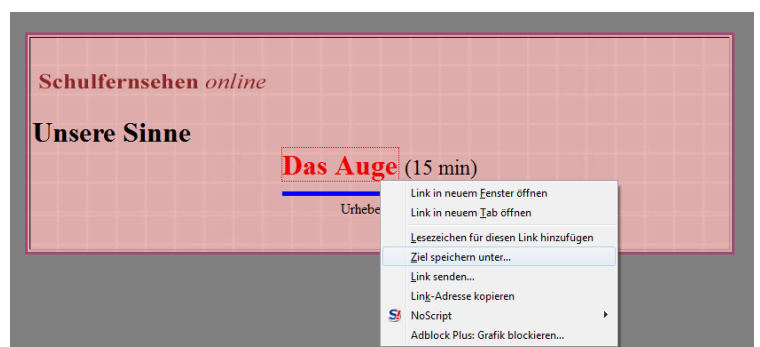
Schulfernsehen online

Unsere Sinne

Das Auge (15 min)

Urhebe

Link in neuem Fenster öffnen
Link in neuem Tab öffnen
Lesezeichen für diesen Link hinzufügen
Ziel speichern unter...
Link senden...
Link-Adresse kopieren
NoScript
Adblock Plus: Grafik blockieren...